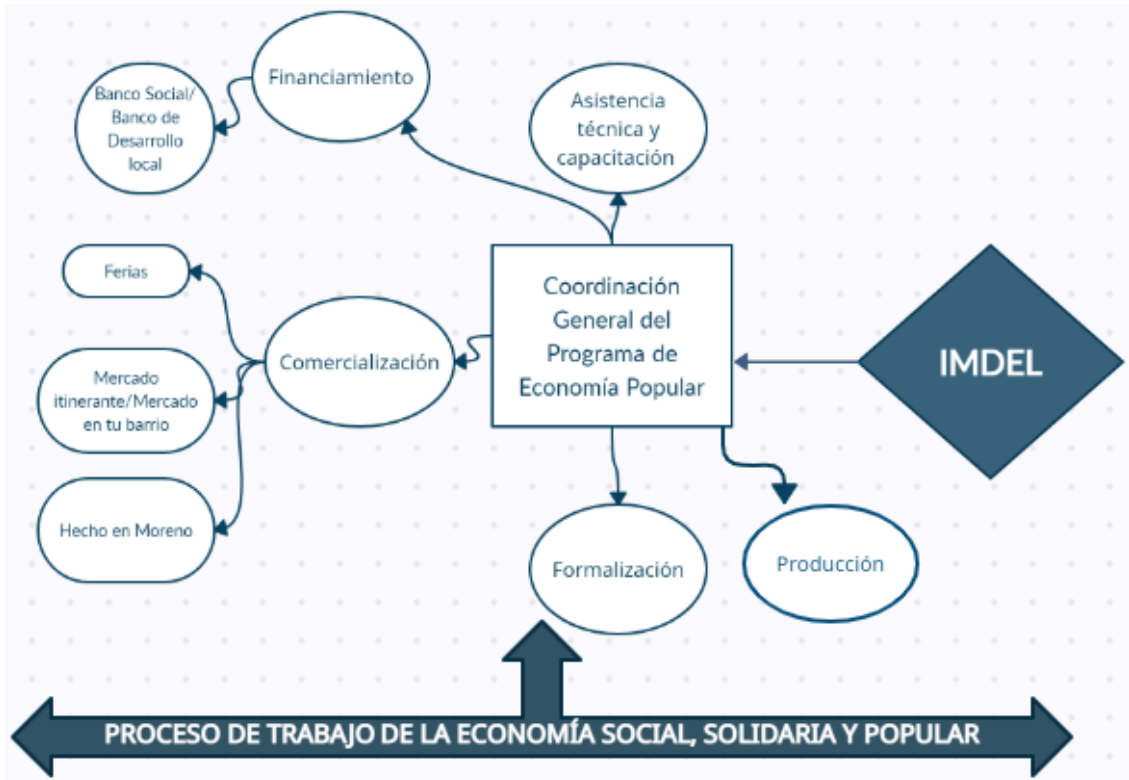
Financiamiento

Banco Social/ Banco de Desarrollo local

Asistencia técnica y capacitación

Ferias

Comercialización

Coordinación General del Programa de Economía Popular

IMDEL

Mercado itinerante/Mercado en tu barrio

Hecho en Moreno

Formalización

Producción

PROCESO DE TRABAJO DE LA ECONOMÍA SOCIAL, SOLIDARIA Y POPULAR